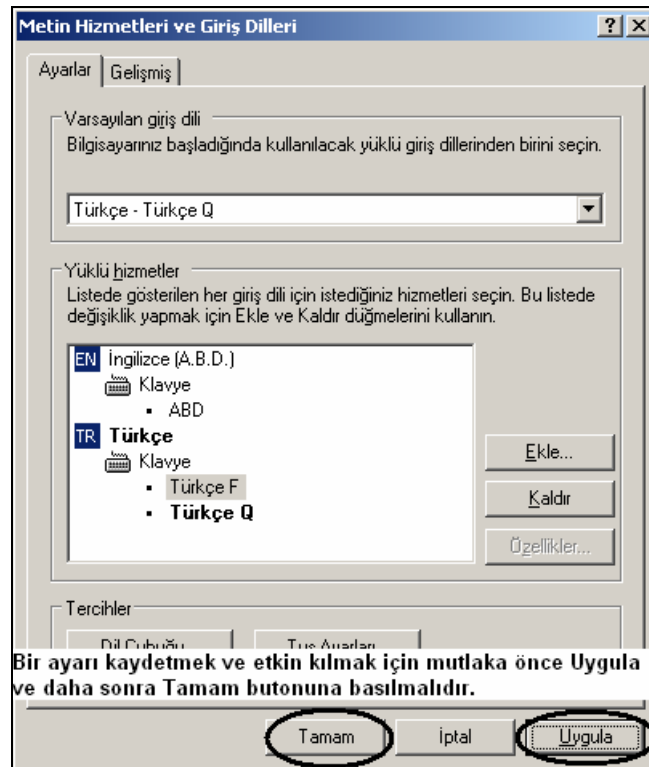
Metin Hizmetleri ve Giriş Dilleri

?
X

Ayarlar
Gelişmiş

Varsayılan giriş dili
Bilgisayarınız başladığında kullanılacak yüklü giriş dillerinden birini seçin.

Türkçe - Türkçe Q

Yüklü hizmetler
Listede gösterilen her giriş dili için istediğiniz hizmetleri seçin. Bu listede değişiklik yapmak için Ekle ve Kaldır düğmelerini kullanın.

EN İngilizce (A.B.D.)
Klavye
ABD
TR Türkçe
Klavye
Türkçe F
Türkçe Q

Ekle...
Kaldır
Özellikler...

Tercihler
Dil Çubuğu...
Tuş Ayarları...

Bir ayarı kaydetmek ve etkin kılmak için mutlaka önce Uygula ve daha sonra Tamam butonuna basılmalıdır.

Tamam
İptal
Uygula